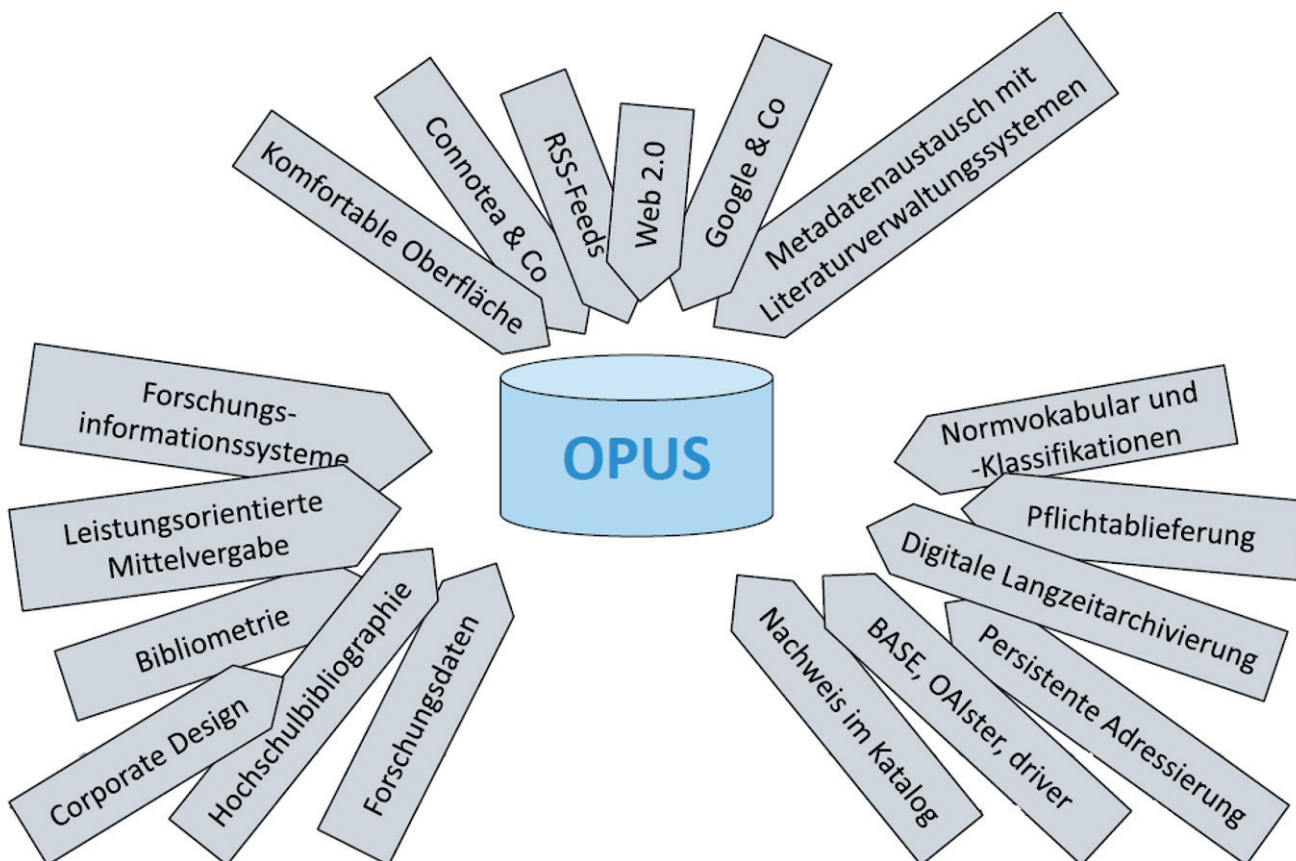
Komfortable Oberfläche

Connotea & Co

RSS-Feeds

Web 2.0

Google & Co

Metadatenaustausch mit Literaturverwaltungssystemen

Forschungs-informationssysteme

OPUS

Normvokabular und -Klassifikationen

Leistungsorientierte Mittelvergabe

Pflichtablieferung

Digitale Langzeitarchivierung

Bibliometrie

Corporate Design

Hochschulbibliographie

Forschungsdaten

Nachweis im Katalog

BASE, OAIster, driver

Persistente Adressierung